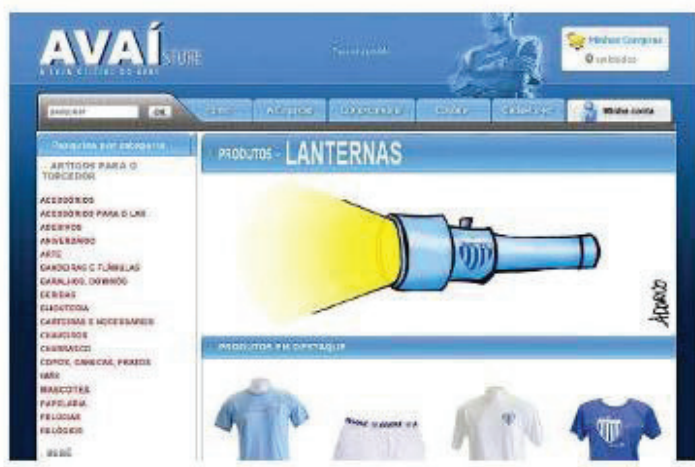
AVAÍ STORE

A LOJA OFICIAL DO AVAÍ

Minhas Compras
0 produtos

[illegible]

BUSCAR OK

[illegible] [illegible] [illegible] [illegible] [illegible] Minha conta

Pesquisa por categoria

- ARTIGOS PARA O TORCEDOR

ACESSÓRIOS
ACESSÓRIOS PARA O LAR
ADESIVOS
ANIVERSÁRIO
ARTE
BANDEIRAS E FLÂMULAS
BARALHOS, DOMINÓS
BEBIDAS
CHOPEIRAS
CARTEIRAS E NECESSAIRES
CHAVEIROS
CHURRASCO
COPOS, CANECAS, PRATOS
LUVAS
MASCOTES
PAPELARIA
PELÚCIAS
RELÓGIOS

BEBÊ

PRODUTOS - LANTERNAS

ADÃO

PRODUTOS EM DESTAQUE